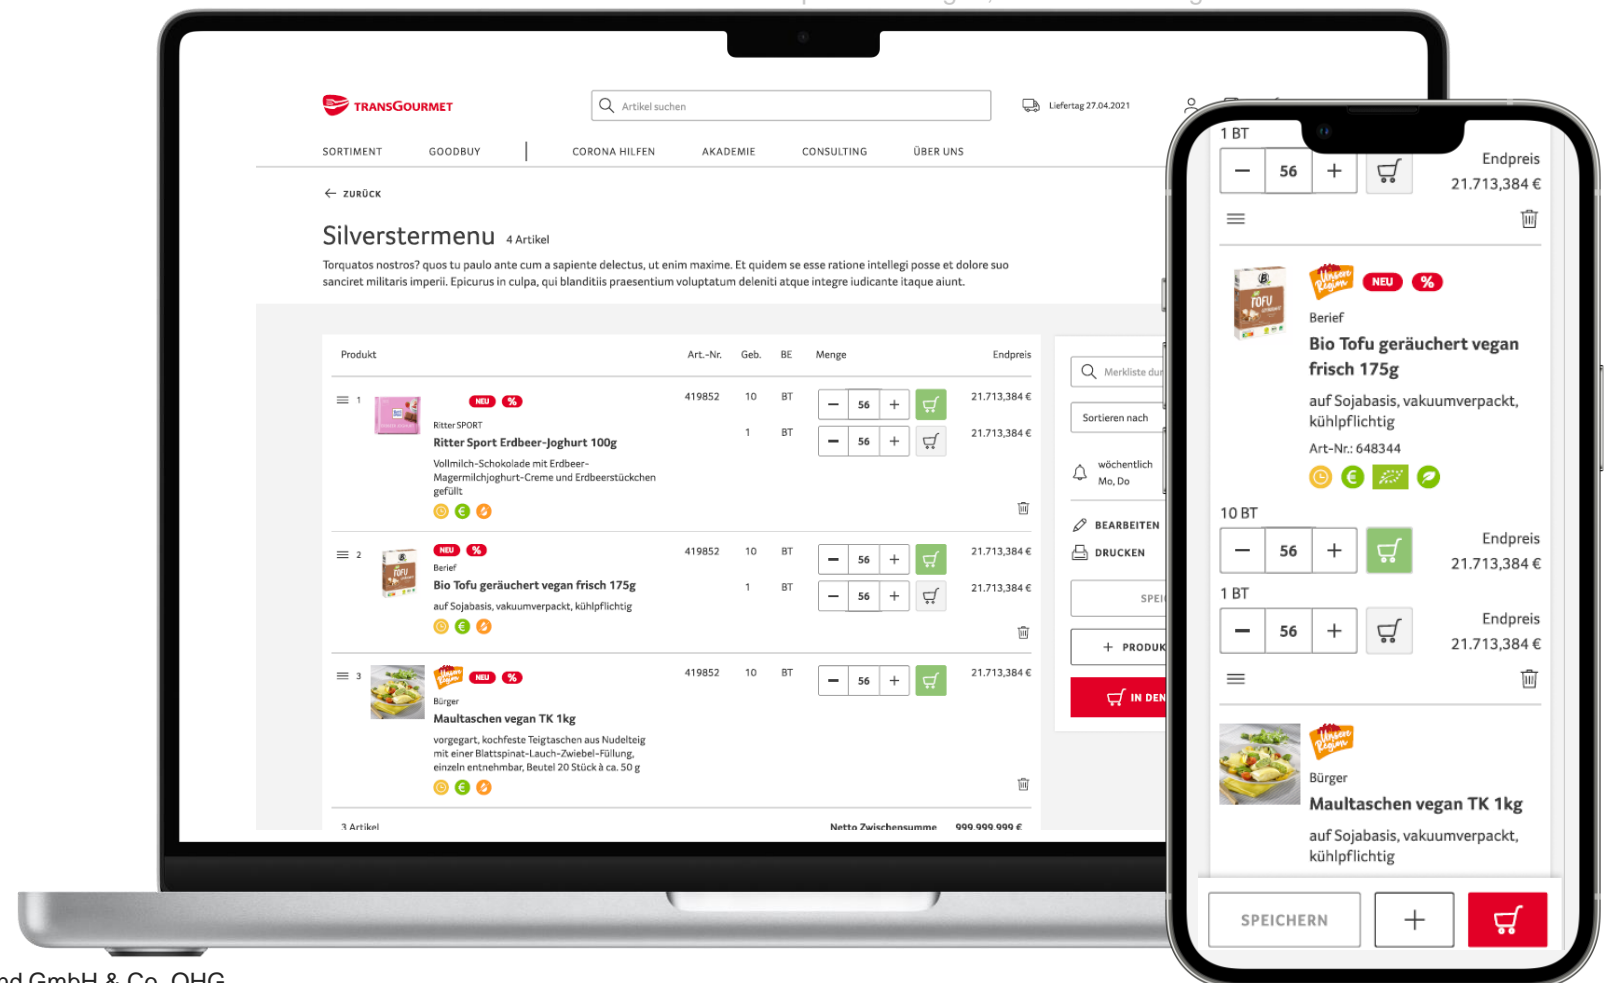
TRANSGOURMET

Artikel suchen

Liefertag 27.04.2021

SORTIMENT GOODBUY CORONA HILFEN AKADEMIE CONSULTING ÜBER UNS

ZURÜCK

Silverstermenu 4 Artikel

Torquatos nostros? quos tu paulo ante cum a sapiente delectus, ut enim maxime. Et quidem se esse ratione intellegi posse et dolore suo sanciret militaris imperii. Epicurus in culpa, qui blanditiis praesentium voluptatum deleniti atque integre iudicante itaque aiunt.

| Produkt | Art.-Nr. | Geb. | BE | Menge | Endpreis |
|---|---|---|---|---|---|
| 1 NEU % Ritter SPORT Ritter Sport Erdbeer-Joghurt 100g Vollmilch-Schokolade mit Erdbeer-Magermilchjoghurt-Creme und Erdbeerstückchen gefüllt | 419852 | 10 | BT | 56 | 21.713,384 € |
| | | 1 | BT | 56 | 21.713,384 € |
| 2 NEU % Berief Bio Tofu geräuchert vegan frisch 175g auf Sojabasis, vakuumverpackt, kühlpflichtig | 419852 | 10 | BT | 56 | 21.713,384 € |
| | | 1 | BT | 56 | 21.713,384 € |
| 3 NEU % Bürger Maultaschen vegan TK 1kg vorgegart, kochfeste Teigtaschen aus Nudelteig mit einer Blattspinat-Lauch-Zwiebel-Füllung, einzeln entnehmbar, Beutel 20 Stück à ca. 50 g | 419852 | 10 | BT | 56 | 21.713,384 € |

3 Artikel Netto Zwischensumme 999.999.999 €

Merkliste dur
Sortieren nach
wöchentlich Mo, Do
BEARBEITEN
DRUCKEN
SPEI
+ PRODUK
IN DEN

1 BT
56
Endpreis 21.713,384 €

NEU %
Berief
Bio Tofu geräuchert vegan frisch 175g
auf Sojabasis, vakuumverpackt, kühlpflichtig
Art-Nr.: 648344

10 BT
56
Endpreis 21.713,384 €
1 BT
56
Endpreis 21.713,384 €

Bürger
Maultaschen vegan TK 1kg
auf Sojabasis, vakuumverpackt, kühlpflichtig

SPEICHERN +

nd GmbH & Co. OHG